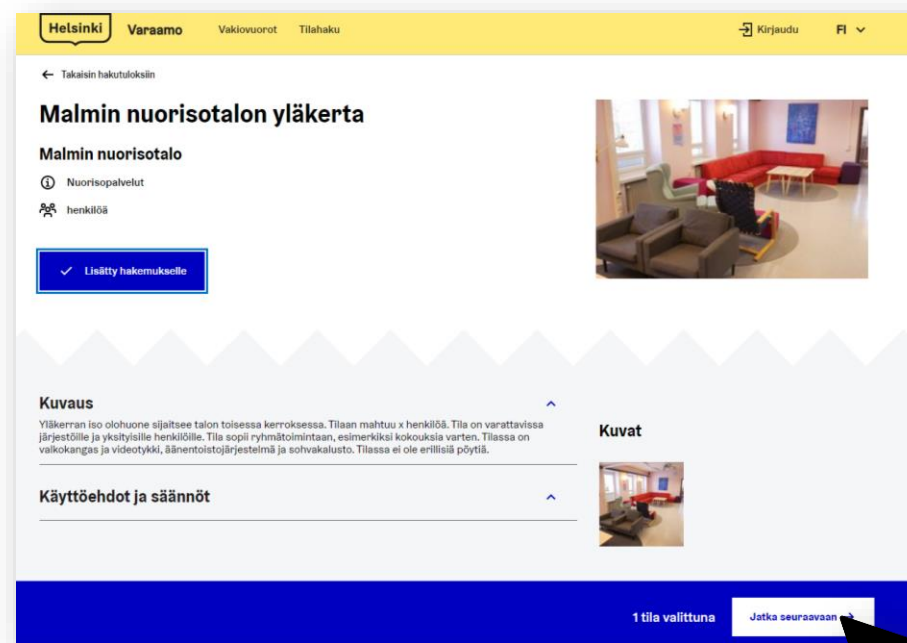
Helsinki Varaamo Vakiovuorot Tilahaku Kirjaudu FI

← Takaisin hakutuloksiin

Malmin nuorisotalon yläkerta

Malmin nuorisotalo

Nuorisopalvelut

henkilöä

Lisätty hakemukselle

Kuvaus

Yläkerran iso olohuone sijaitsee talon toisessa kerroksessa. Tilaan mahtuu x henkilöä. Tila on varattavissa järjestöille ja yksityisille henkilöille. Tila sopii ryhmätoimintaan, esimerkiksi kokouksia varten. Tilassa on valkokangas ja videotykki, äänentoistojärjestelmä ja sohvakalusto. Tilassa ei ole erillisiä pöytiä.

Käyttöehdot ja säännöt

Kuvat

1 tila valittuna

Jatka seuraavaan